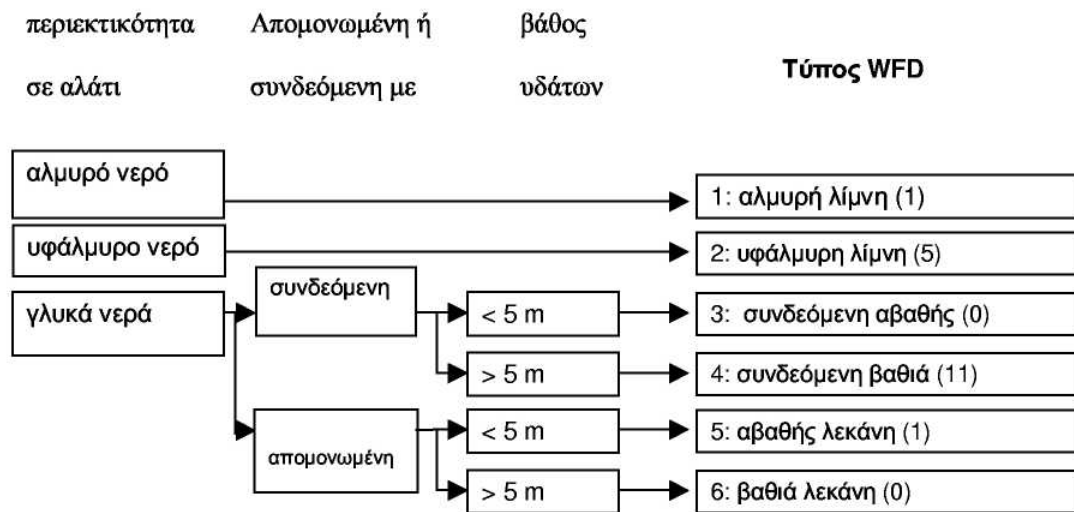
περιεκτικότητα σε αλάτι

Απομονωμένη ή συνδεόμενη με

βάθος υδάτων

Τύπος WFD

αλμυρό νερό

1: αλμυρή λίμνη (1)

υφάλμυρο νερό

2: υφάλμυρη λίμνη (5)

γλυκά νερά

συνδεόμενη

< 5 m

3: συνδεόμενη αβαθής (0)

> 5 m

4: συνδεόμενη βαθιά (11)

απομονωμένη

< 5 m

5: αβαθής λεκάνη (1)

> 5 m

6: βαθιά λεκάνη (0)